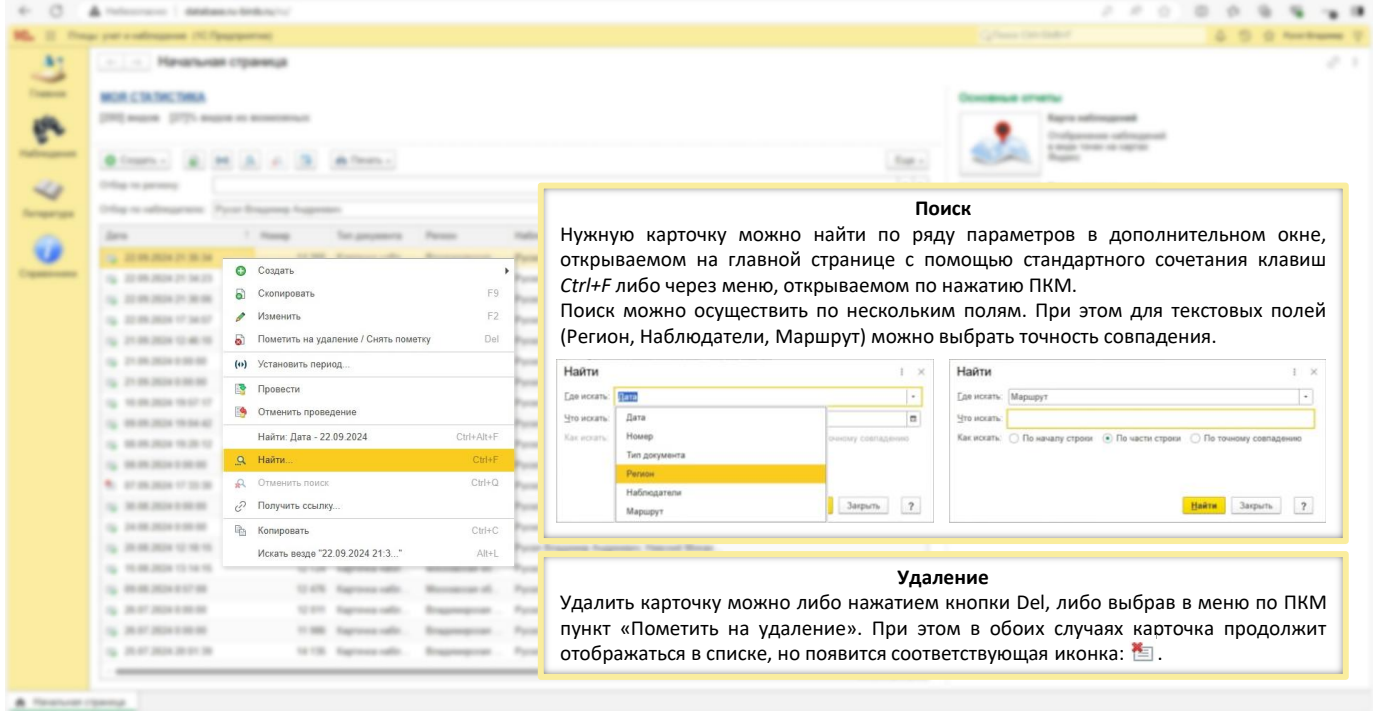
Начальная страница

МОЯ СТАТИСТИКА

Основные отчеты

Карта наблюдений

Создать
Скопировать F9
Изменить F2
Пометить на удаление / Снять пометку Del
Установить период...
Провести
Отменить проведение
Найти: Дата - 22.09.2024 Ctrl+Alt+F
Найти... Ctrl+F
Отменить поиск Ctrl+Q
Получить ссылку...
Копировать Ctrl+C
Искать везде "22.09.2024 21:3..." Alt+L

Поиск

Нужную карточку можно найти по ряду параметров в дополнительном окне, открываемом на главной странице с помощью стандартного сочетания клавиш *Ctrl+F* либо через меню, открываемом по нажатию ПКМ.
Поиск можно осуществить по нескольким полям. При этом для текстовых полей (Регион, Наблюдатели, Маршрут) можно выбрать точность совпадения.

Найти
Где искать: Дата
Что искать:
Как искать:
Дата
Номер
Тип документа
Регион
Наблюдатели
Маршрут
точному совпадению
Закрыть ?

Найти
Где искать: Маршрут
Что искать:
Как искать: По началу строки По части строки По точному совпадению
Найти Закрыть ?

Удаление

Удалить карточку можно либо нажатием кнопки Del, либо выбрав в меню по ПКМ пункт «Пометить на удаление». При этом в обоих случаях карточка продолжит отображаться в списке, но появится соответствующая иконка: .